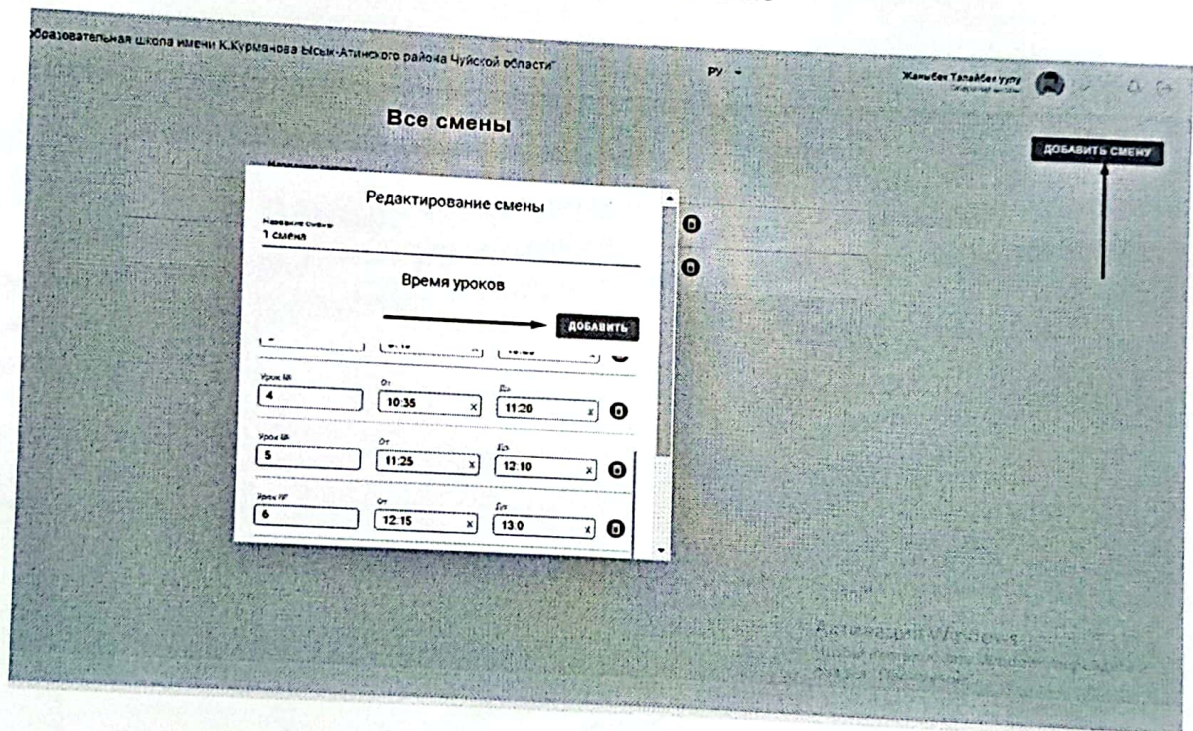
образовательная школа имени К.Курманова Ысык-Атинского района Чуйской области"

РУ

Жаныбек Талайбек уулу

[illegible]

Все смены

ДОБАВИТЬ СМЕНУ

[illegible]

Редактирование смены

Название смены
1 смена

Время уроков

ДОБАВИТЬ

Урок №
4

От
10:35

До
11:20

Урок №
5

От
11:25

До
12:10

Урок №
6

От
12:15

До
13:0

Активация Windows
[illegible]